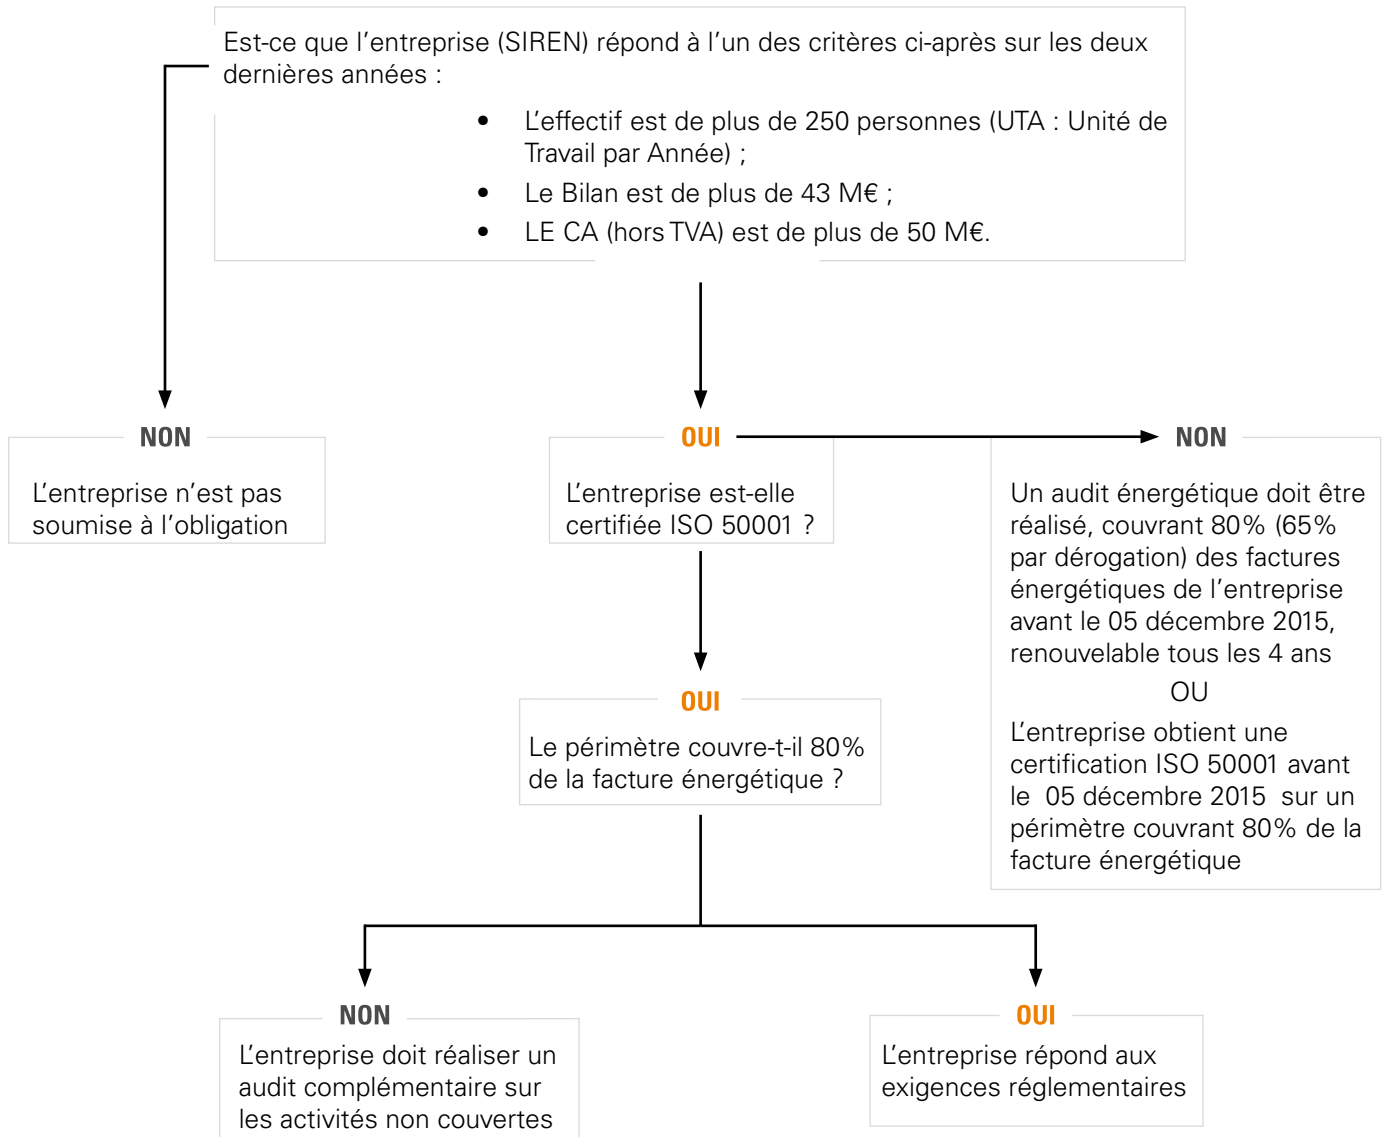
Est-ce que l’entreprise (SIREN) répond à l’un des critères ci-après sur les deux dernières années :

- L’effectif est de plus de 250 personnes (UTA : Unité de Travail par Année) ;
- Le Bilan est de plus de 43 M€ ;
- LE CA (hors TVA) est de plus de 50 M€.

NON

L’entreprise n’est pas soumise à l’obligation

OUI

L’entreprise est-elle certifiée ISO 50001 ?

NON

Un audit énergétique doit être réalisé, couvrant 80% (65% par dérogation) des factures énergétiques de l’entreprise avant le 05 décembre 2015, renouvelable tous les 4 ans

OU

L’entreprise obtient une certification ISO 50001 avant le 05 décembre 2015 sur un périmètre couvrant 80% de la facture énergétique

OUI

Le périmètre couvre-t-il 80% de la facture énergétique ?

NON

L’entreprise doit réaliser un audit complémentaire sur les activités non couvertes

OUI

L’entreprise répond aux exigences réglementaires